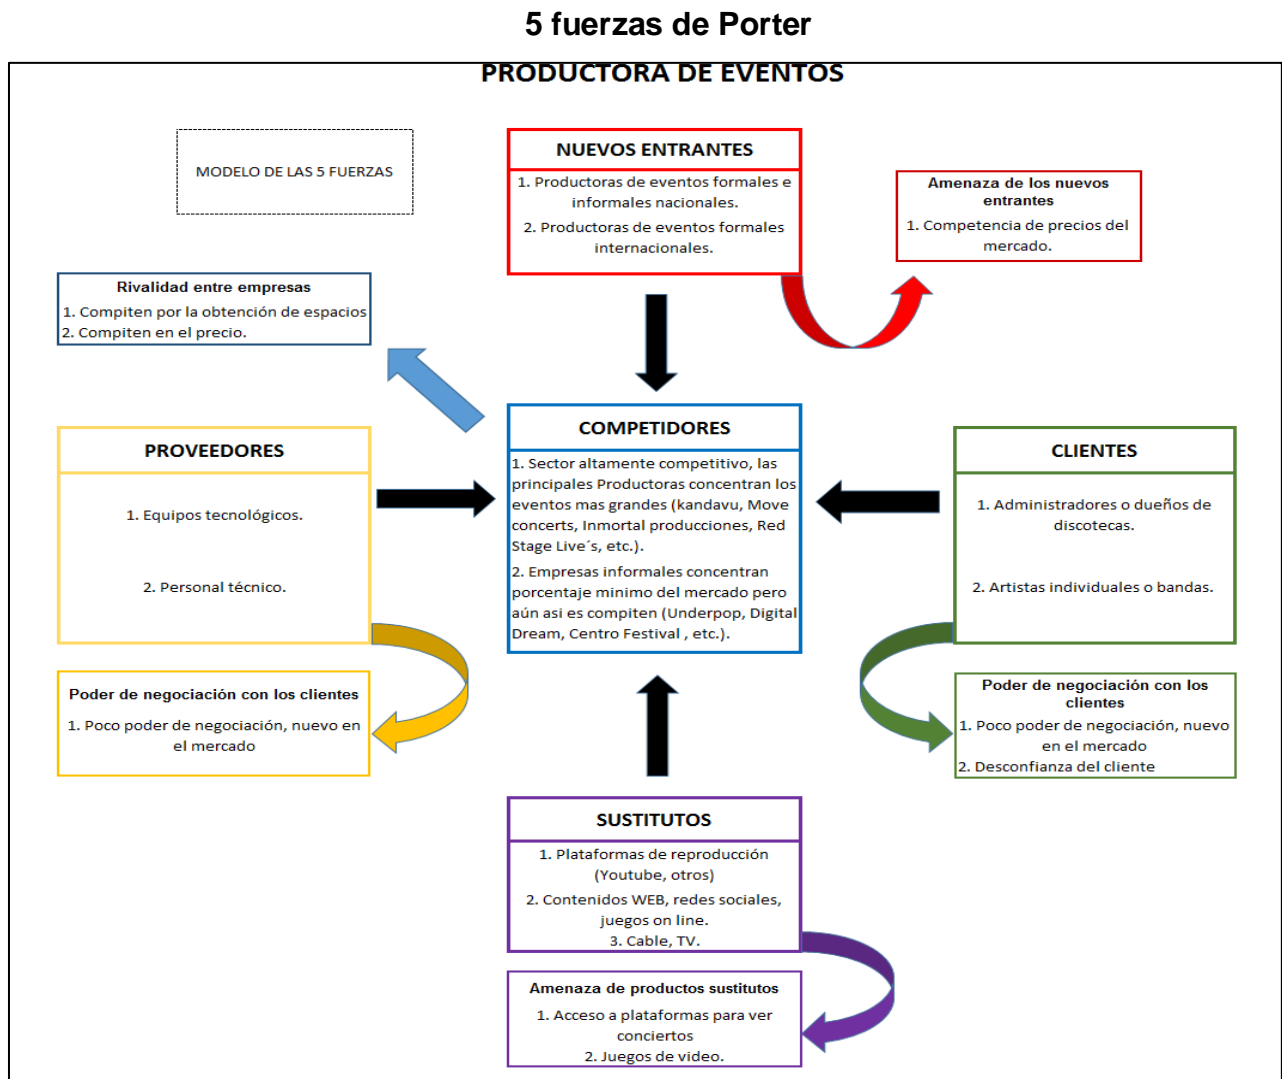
5 fuerzas de Porter

PRODUCTORA DE EVENTOS

MODELO DE LAS 5 FUERZAS

NUEVOS ENTRANTES

1. Productoras de eventos formales e informales nacionales.

2. Productoras de eventos formales internacionales.

Amenaza de los nuevos entrantes

1. Competencia de precios del mercado.

Rivalidad entre empresas

1. Compiten por la obtención de espacios
2. Compiten en el precio.

PROVEEDORES

1. Equipos tecnológicos.

2. Personal técnico.

COMPETIDORES

1. Sector altamente competitivo, las principales Productoras concentran los eventos mas grandes (kandavu, Move concerts, Inmortal producciones, Red Stage Live´s, etc.).

2. Empresas informales concentran porcentaje minimo del mercado pero aún asi es compiten (Underpop, Digital Dream, Centro Festival , etc.).

CLIENTES

1. Administradores o dueños de discotecas.

2. Artistas individuales o bandas.

Poder de negociación con los clientes

1. Poco poder de negociación, nuevo en el mercado

Poder de negociación con los clientes

1. Poco poder de negociación, nuevo en el mercado
2. Desconfianza del cliente

SUSTITUTOS

1. Plataformas de reproducción (Youtube, otros)

2. Contenidos WEB, redes sociales, juegos on line.
3. Cable, TV.

Amenaza de productos sustitutos

1. Acceso a plataformas para ver conciertos
2. Juegos de video.